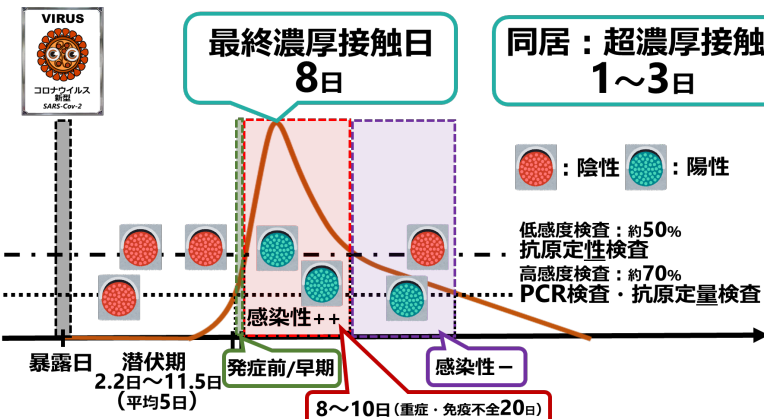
VIRUS
コロナウイルス
新型
SARS-Cov-2

最終濃厚接触日
8日

同居：超濃厚接触
1〜3日

：陰性
：陽性

低感度検査：約50%
抗原定性検査

高感度検査：約70%
PCR検査・抗原定量検査

感染性＋＋

暴露日

潜伏期
2.2日〜11.5日
(平均5日)

発症前/早期

感染性－

8〜10日 (重症・免疫不全20日)